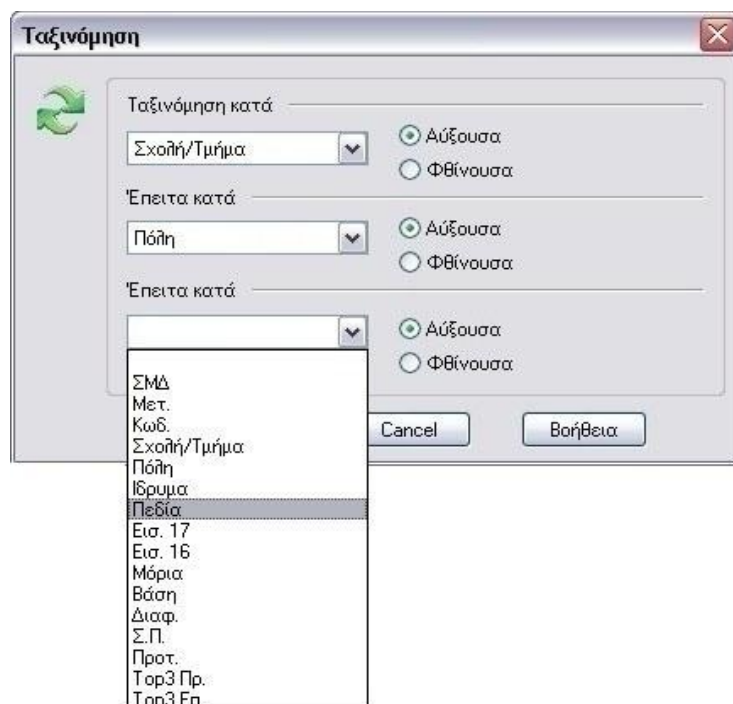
Ταξινόμηση

Ταξινόμηση κατά
Σχολή/Τμήμα
Αύξουσα
Φθίνουσα

Έπειτα κατά
Πόλη
Αύξουσα
Φθίνουσα

Έπειτα κατά
Αύξουσα
Φθίνουσα

ΣΜΔ
Μετ.
Κωδ.
Σχολή/Τμήμα
Πόλη
Ιδρυμα
Πεδία
Εισ. 17
Εισ. 16
Μόρια
Βάση
Διαφ.
Σ.Π.
Προτ.
Top3 Πρ.
Top3 Επ.

Cancel
Βοήθεια